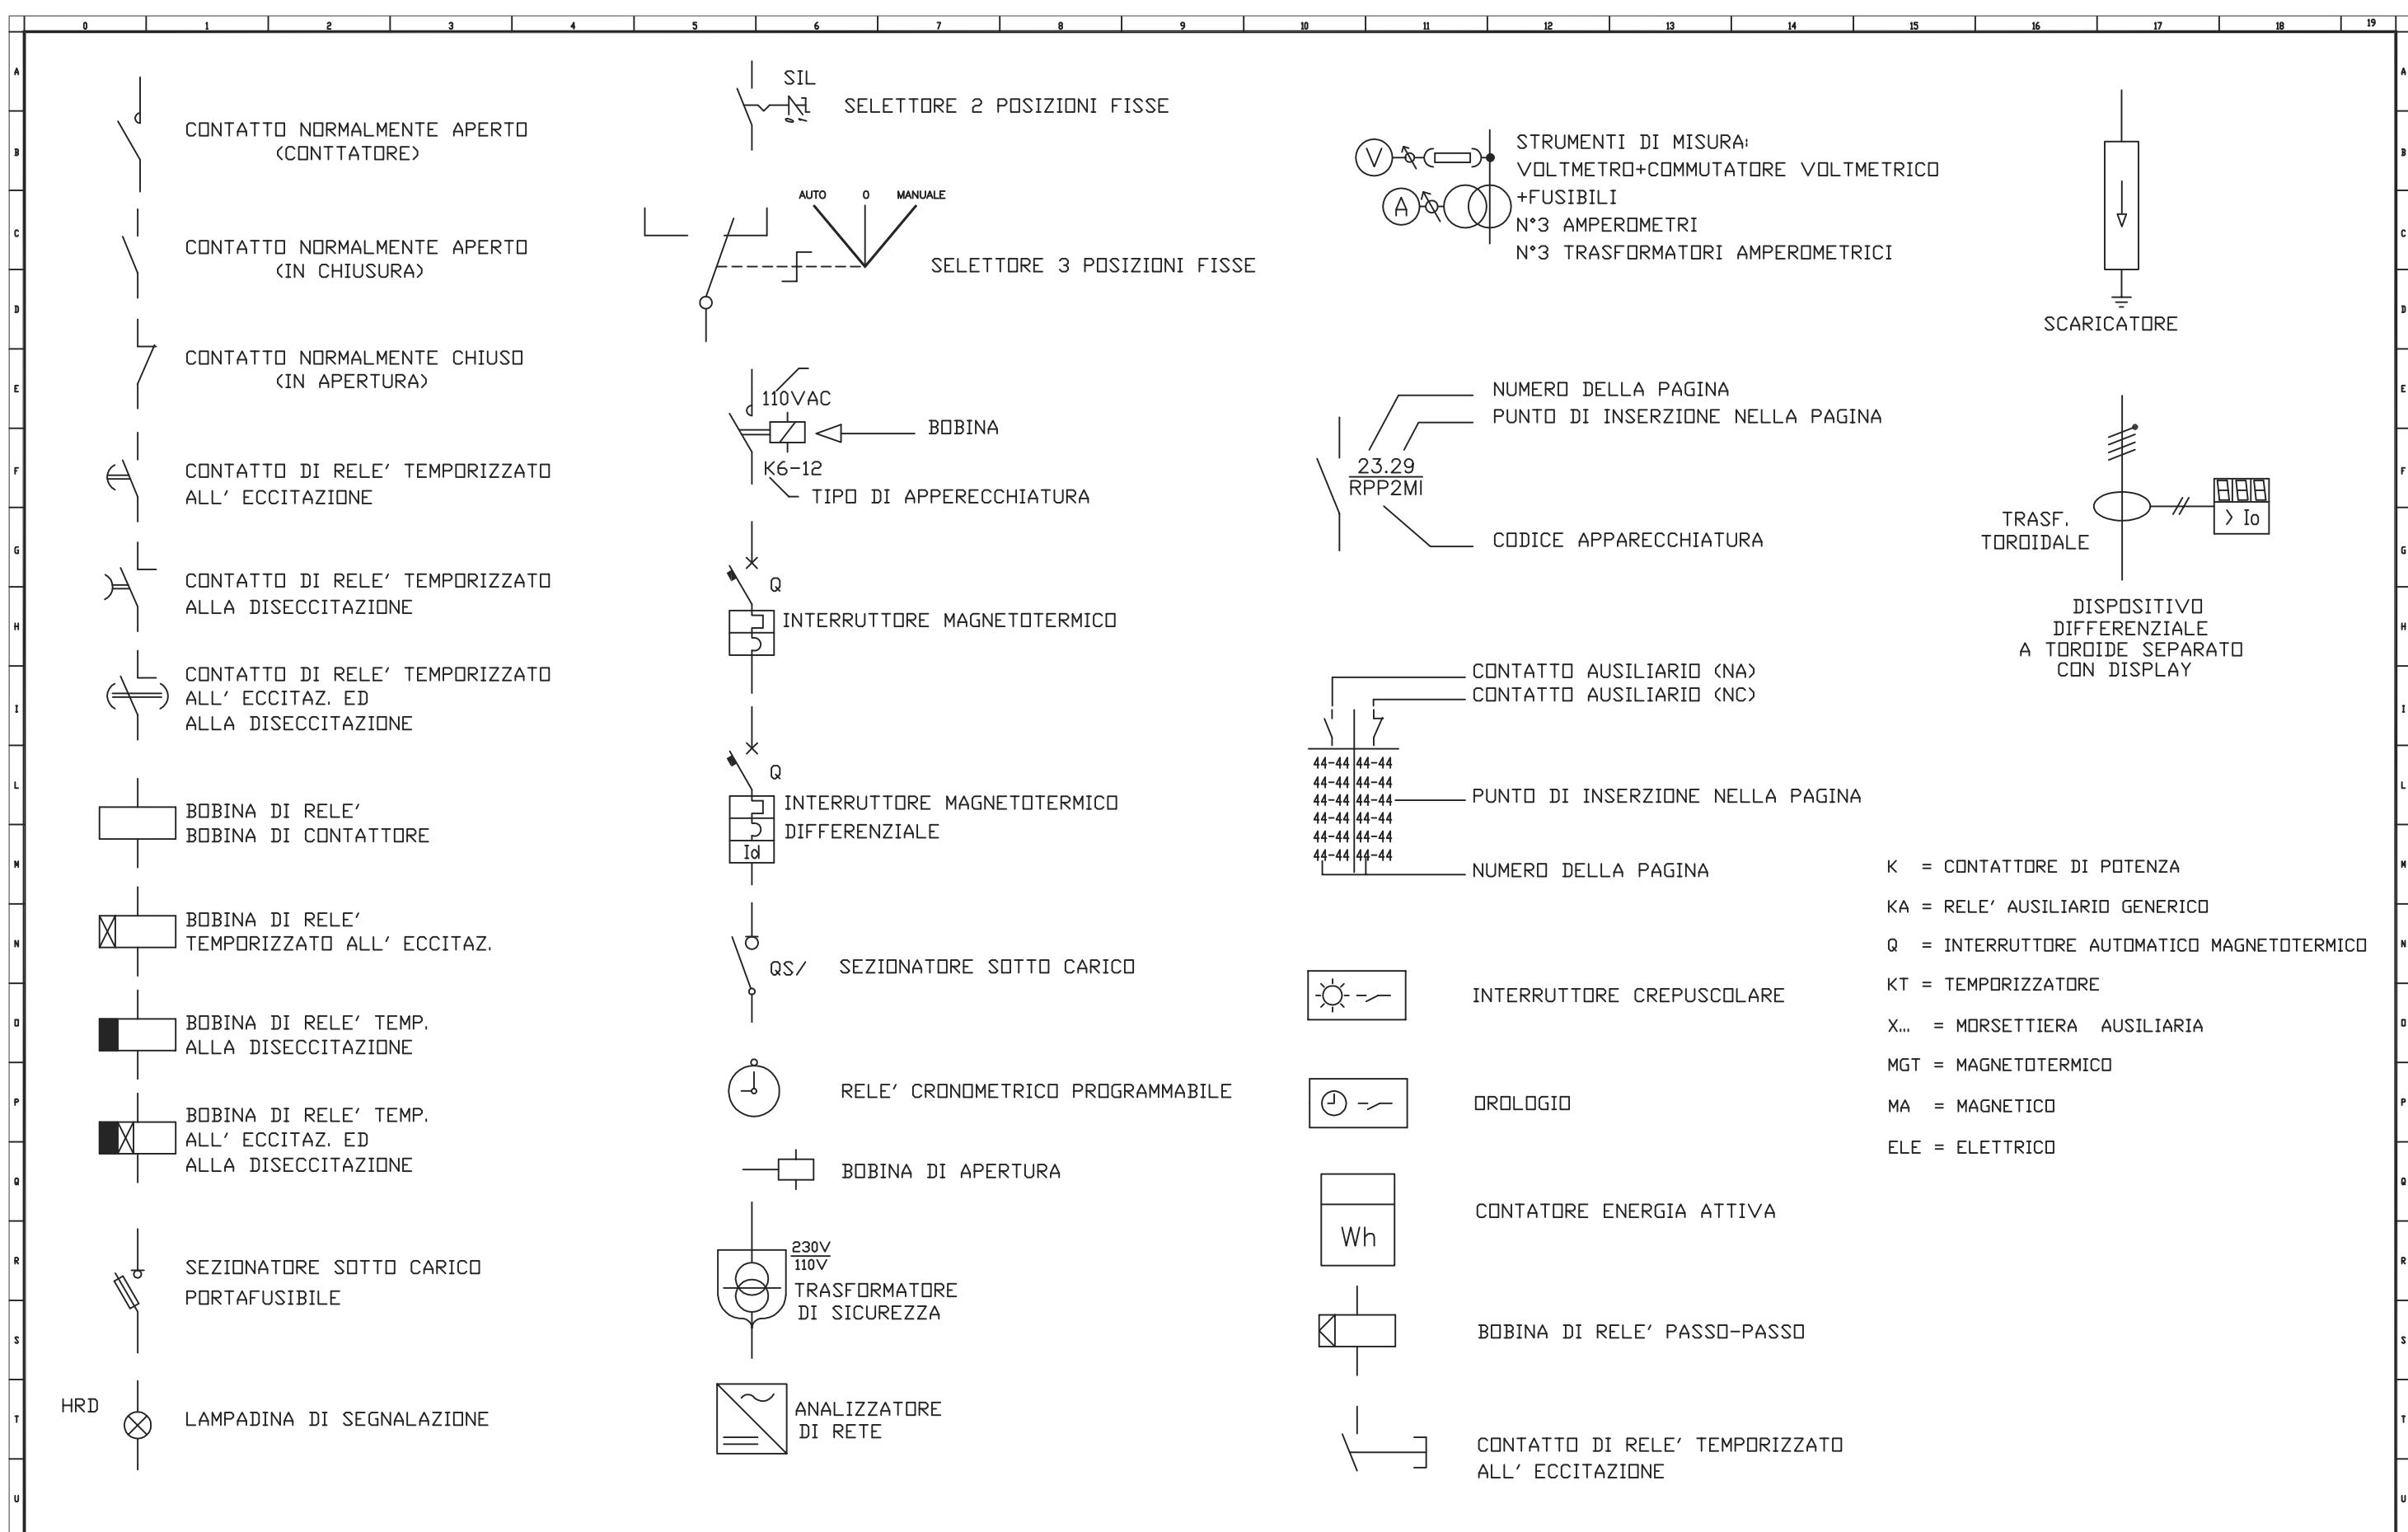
0 1 2 3 4 5 6 7 8 9 10 11 12 13 14 15 16 17 18 19

CONTATTO NORMALMENTE APERTO (CONTTATORE)

CONTATTO NORMALMENTE APERTO (IN CHIUSURA)

CONTATTO NORMALMENTE CHIUSO (IN APERTURA)

CONTATTO DI RELE' TEMPORIZZATO ALL' ECCITAZIONE

CONTATTO DI RELE' TEMPORIZZATO ALLA DISECCITAZIONE

CONTATTO DI RELE' TEMPORIZZATO ALL' ECCITAZ. ED ALLA DISECCITAZIONE

BOBINA DI RELE' BOBINA DI CONTATTORE

BOBINA DI RELE' TEMPORIZZATO ALL' ECCITAZ.

BOBINA DI RELE' TEMP. ALLA DISECCITAZIONE

BOBINA DI RELE' TEMP. ALL' ECCITAZ. ED ALLA DISECCITAZIONE

SEZIONATORE SOTTO CARICO PORTAFUSIBILE

HRD

LAMPADINA DI SEGNALAZIONE

SIL

SELETTORE 2 POSIZIONI FISSE

AUTO 0 MANUALE

SELETTORE 3 POSIZIONI FISSE

110VAC

BOBINA

K6-12

TIPO DI APPERECCHIATURA

Q

INTERRUTTORE MAGNETOTERMICO

Q

INTERRUTTORE MAGNETOTERMICO DIFFERENZIALE

Id

QS/

SEZIONATORE SOTTO CARICO

RELE' CRONOMETRICO PROGRAMMABILE

BOBINA DI APERTURA

230V
110V

TRASFORMATORE DI SICUREZZA

ANALIZZATORE DI RETE

V

A

STRUMENTI DI MISURA:
VOLTMETRO+COMMUTATORE VOLTMETRICO
+FUSIBILI
N°3 AMPEROMETRI
N°3 TRASFORMATORI AMPEROMETRICI

NUMERO DELLA PAGINA
PUNTO DI INSERZIONE NELLA PAGINA

$\frac{23.29}{RPP2MI}$

CODICE APPARECCHIATURA

CONTATTO AUSILIARIO (NA)
CONTATTO AUSILIARIO (NC)

| 44-44 | 44-44 |
|---|---|
| 44-44 | 44-44 |
| 44-44 | 44-44 |
| 44-44 | 44-44 |
| 44-44 | 44-44 |
| 44-44 | 44-44 |

PUNTO DI INSERZIONE NELLA PAGINA

NUMERO DELLA PAGINA

INTERRUTTORE CREPUSCOLARE

OROLOGIO

Wh

CONTATORE ENERGIA ATTIVA

BOBINA DI RELE' PASSO-PASSO

CONTATTO DI RELE' TEMPORIZZATO ALL' ECCITAZIONE

SCARICATORE

TRASF. TOROIDALE

888
> Io

DISPOSITIVO DIFFERENZIALE A TOROIDE SEPARATO CON DISPLAY

K = CONTATTORE DI POTENZA
KA = RELE' AUSILIARIO GENERICO
Q = INTERRUTTORE AUTOMATICO MAGNETOTERMICO
KT = TEMPORIZZATORE
X... = MORSETTIERA AUSILIARIA
MGT = MAGNETOTERMICO
MA = MAGNETICO
ELE = ELETTRICO